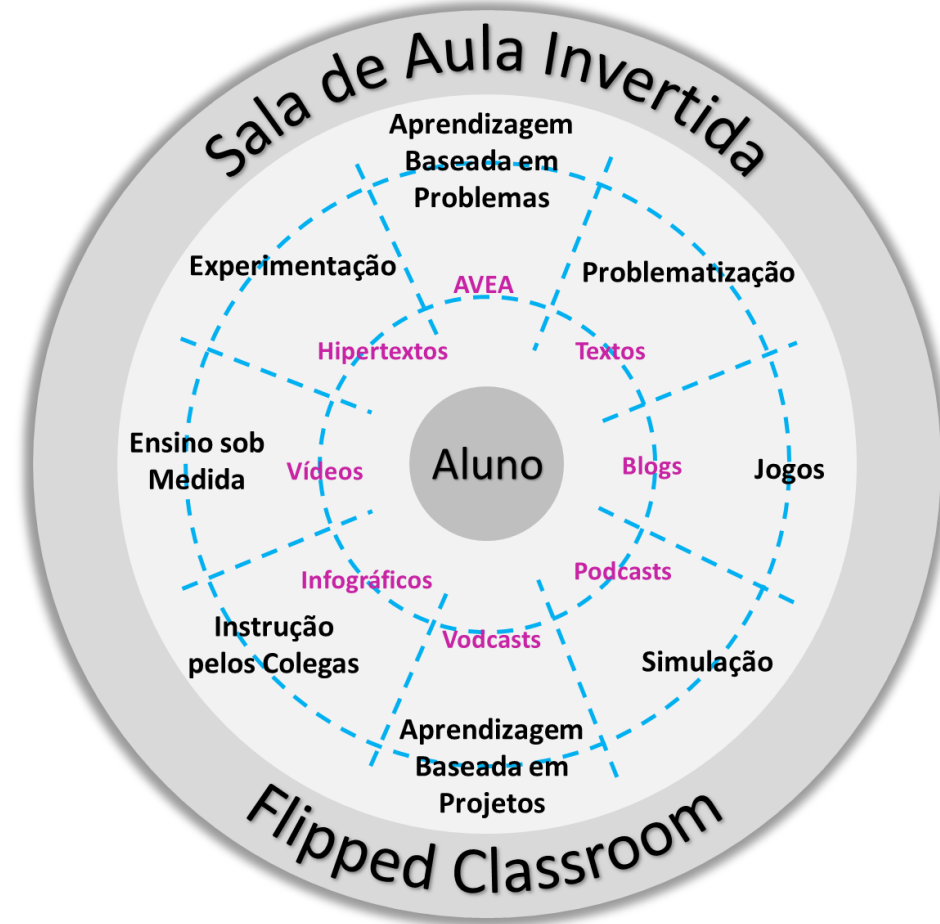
Sala de Aula Invertida

Aprendizagem Baseada em Problemas

Experimentação

Problematização

AVEA

Hipertextos

Textos

Ensino sob Medida

Vídeos

Aluno

Blogs

Jogos

Infográficos

Podcasts

Instrução pelos Colegas

Vodcasts

Simulação

Aprendizagem Baseada em Projetos

Flipped Classroom